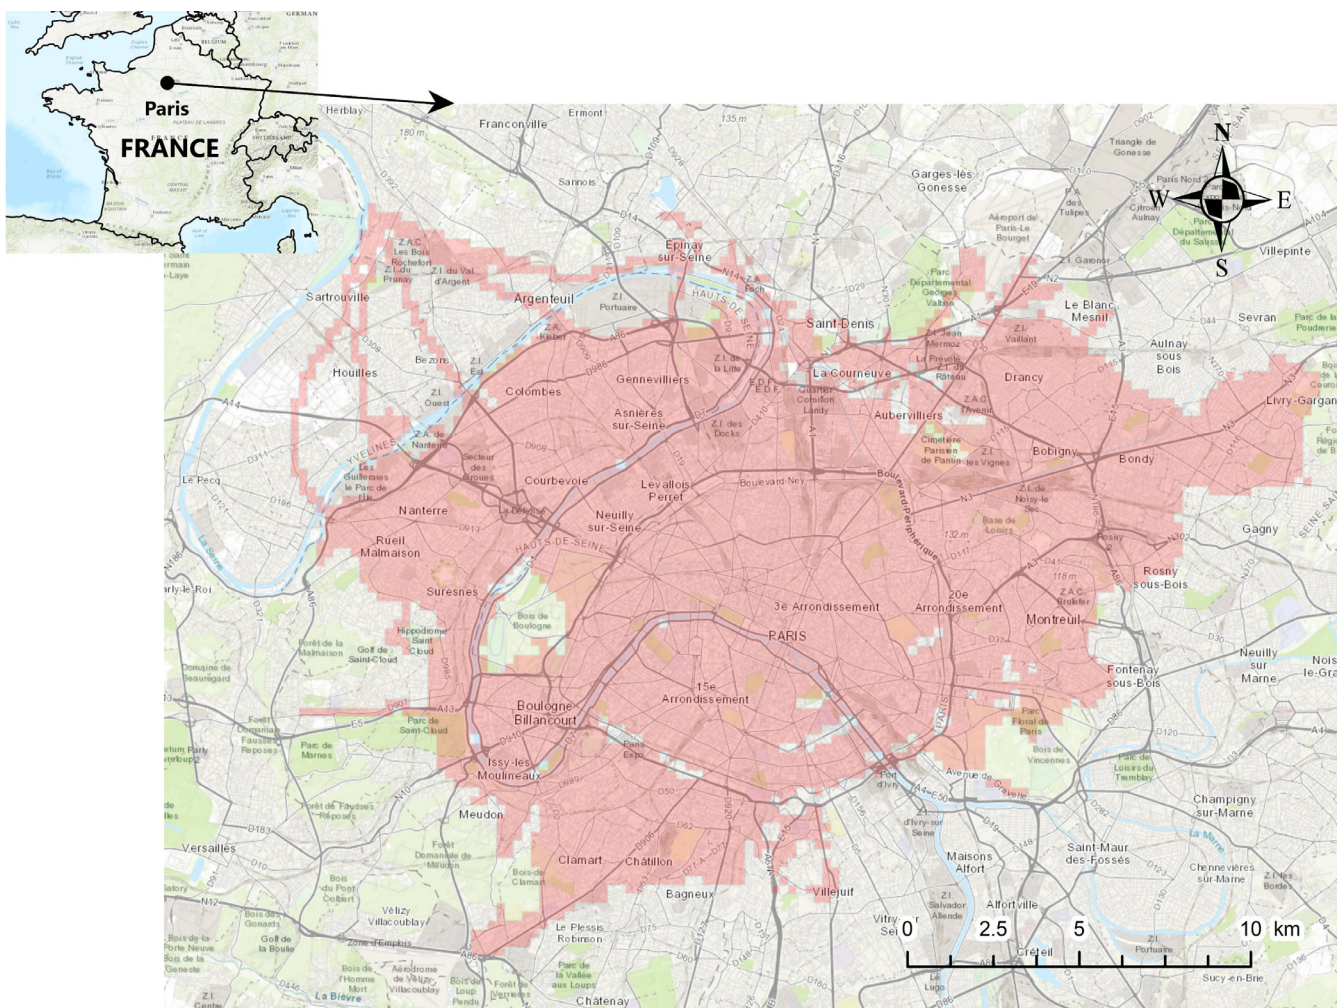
Paris
FRANCE

N
S
W
E

Herblay
Franconville
Ermont
Sannois
Garges-lès-Gonesse
Triangle de Gonesse
Paris Nord
Aéroport de Paris-Le Bourget
Villepinte
Epinay sur-Seine
Z.A.C Les Bois Rochefort
Z.I. du Prunay
Z.I. du Val d'Argent
Sartrouville
Argenteuil
Saint-Denis
Le Blanc Mesnil
Sevran
Aulnay sous Bois
Houilles
Bezons
Gennevilliers
La Courneuve
Drancy
Colombes
Asnières sur-Seine
Aubervilliers
Livry-Gargan
Bobigny
Bondy
Le Pecq
Nanterre
Courbevoie
Levallois Perret
Neuilly sur-Seine
Boulevard Ney
Boulevard Périphérique
Gagny
Rueil Malmaison
Rosny sous-Bois
Suresnes
3e Arrondissement
20e Arrondissement
PARIS
Montreuil
Neuilly sur Marne
Fontenay sous-Bois
15e Arrondissement
Boulogne Billancourt
Issy-les Moulineaux
Versailles
Meudon
Clamart
Châtillon
Bagneux
Villejuif
Maisons Alfort
Alfortville
Saint-Maur des-Fossés
Champigny sur-Marne
Vélizy Villacoublay
Le Plessis Robinson
Chatenay
Créteil
0 2.5 5 10 km